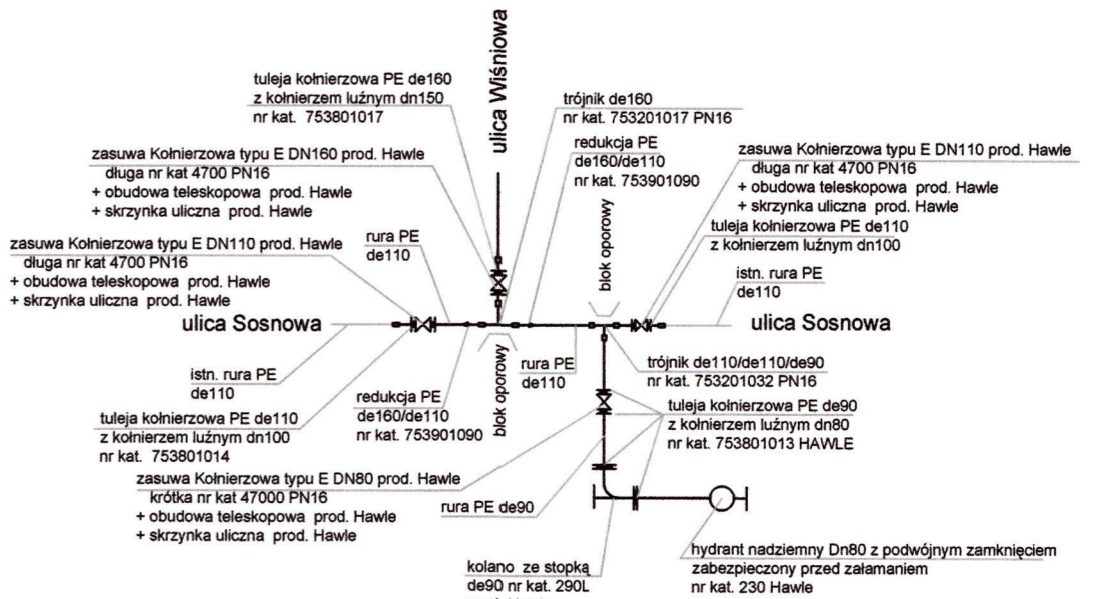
ulica Wiśniowa

tuleja kołnierzowa PE de160
z kołnierzem luźnym dn150
nr kat. 753801017

trójnik de160
nr kat. 753201017 PN16

redukcja PE
de160/de110
nr kat. 753901090

zasuwa Kołnierzowa typu E DN160 prod. Hawle
długa nr kat 4700 PN16
+ obudowa teleskopowa prod. Hawle
+ skrzynka uliczna prod. Hawle

zasuwa Kołnierzowa typu E DN110 prod. Hawle
długa nr kat 4700 PN16
+ obudowa teleskopowa prod. Hawle
+ skrzynka uliczna prod. Hawle

blok oporowy

tuleja kołnierzowa PE de110
z kołnierzem luźnym dn100

rura PE
de110

zasuwa Kołnierzowa typu E DN110 prod. Hawle
długa nr kat 4700 PN16
+ obudowa teleskopowa prod. Hawle
+ skrzynka uliczna prod. Hawle

istn. rura PE
de110

ulica Sosnowa

ulica Sosnowa

blok oporowy

rura PE
de110

trójnik de110/de110/de90
nr kat. 753201032 PN16

istn. rura PE
de110

redukcja PE
de160/de110
nr kat. 753901090

tuleja kołnierzowa PE de90
z kołnierzem luźnym dn80
nr kat. 753801013 HAWLE

tuleja kołnierzowa PE de110
z kołnierzem luźnym dn100
nr kat. 753801014

zasuwa Kołnierzowa typu E DN80 prod. Hawle
krótka nr kat 47000 PN16
+ obudowa teleskopowa prod. Hawle
+ skrzynka uliczna prod. Hawle

rura PE de90

kolano ze stopką
de90 nr kat. 290L

hydrant nadziemny Dn80 z podwójnym zamknięciem
zabezpieczony przed załamaniem
nr kat. 230 Hawle